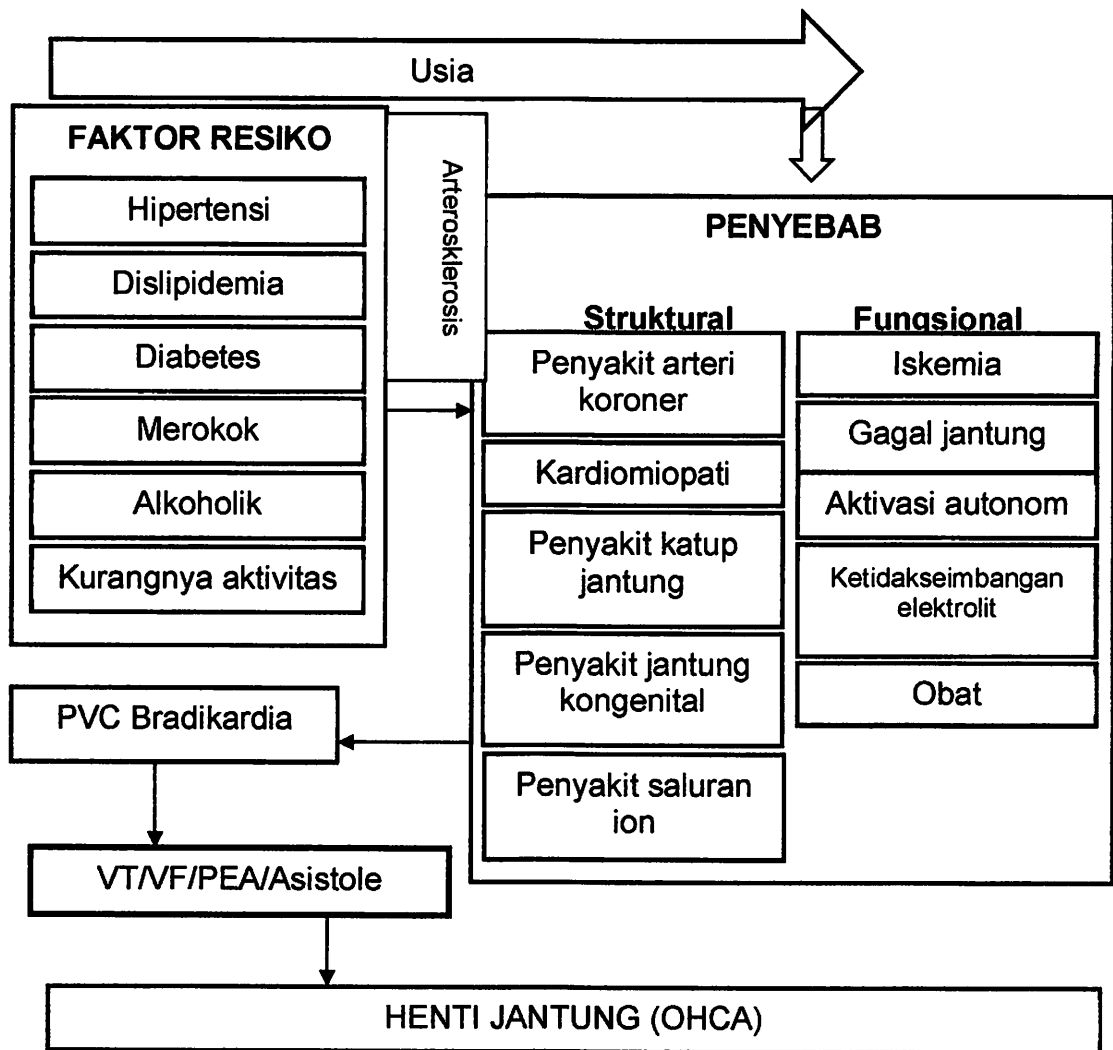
Usia

FAKTOR RESIKO

Hipertensi

Dislipidemia

Diabetes

Merokok

Alkoholik

Kurangnya aktivitas

Arteroskierosis

PENYEBAB

Struktural

Penyakit arteri koroner

Kardiomiopati

Penyakit katup jantung

Penyakit jantung kongenital

Penyakit saluran ion

Fungsional

Iskemia

Gagal jantung

Aktivasi autonom

Ketidakseimbangan elektrolit

Obat

PVC Bradikardia

VT/VF/PEA/Asistole

HENTI JANTUNG (OHCA)